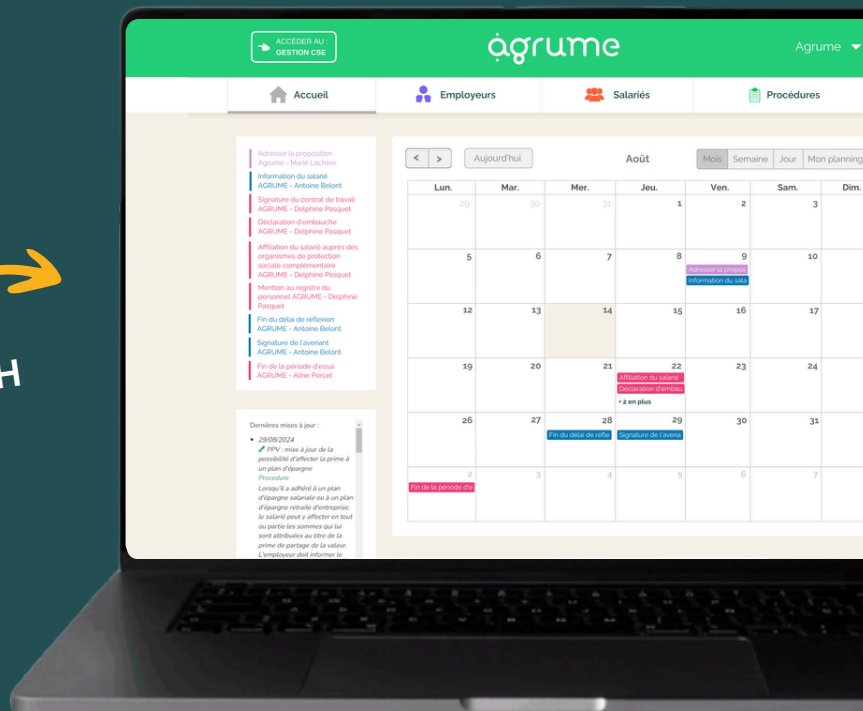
H

ACCÉDER AU GESTION CSE

agrume

Agrume

Accueil | Employeurs | Salariés | Procédures

Adresser la proposition Agrume - Marie Lachère

Information du salarie AGRUME - Antoine Belont

Signature du contrat de travail AGRUME - Delphine Pasquet

Déclaration d'embauche AGRUME - Delphine Pasquet

Affiliation du salarié auprès des organismes de protection sociale complémentaire AGRUME - Delphine Pasquet

Mention au registre du personnel AGRUME - Delphine Pasquet

Fin du delai de réflexion AGRUME - Antoine Belont

Signature de l'avenant AGRUME - Antoine Belont

Fin de la période d'essai AGRUME - Aline Porcet

Dernières mises à jour :

• 29/08/2024
PPV : mise à jour de la possibilité d'affecter la prime à un plan d'épargne
Procédure
Lorsqu'il a adhéré à un plan d'épargne salariale ou à un plan d'épargne retraite d'entreprise, le salarié peut y affecter en tout ou partie les sommes qui lui sont attribuées au titre de la prime de partage de la valeur. L'employeur doit informer le

< > Aujourd'hui Août Mois Semaine Jour Mon planning

| Lun. | Mar. | Mer. | Jeu. | Ven. | Sam. | Dim. |
|---|---|---|---|---|---|---|
| 29 | 30 | 31 | 1 | 2 | 3 | |
| 5 | 6 | 7 | 8 | 9 Adresser la propos Information du sala | 10 | |
| 12 | 13 | 14 | 15 | 16 | 17 | |
| 19 | 20 | 21 | 22 Affiliation du salarie Déclaration d'embau + 2 en plus | 23 | 24 | |
| 26 | 27 | 28 Fin du délai de refle | 29 Signature de l'avena | 30 | 31 | |
| 2 Fin de la période d'e | 3 | 4 | 5 | 6 | 7 | |